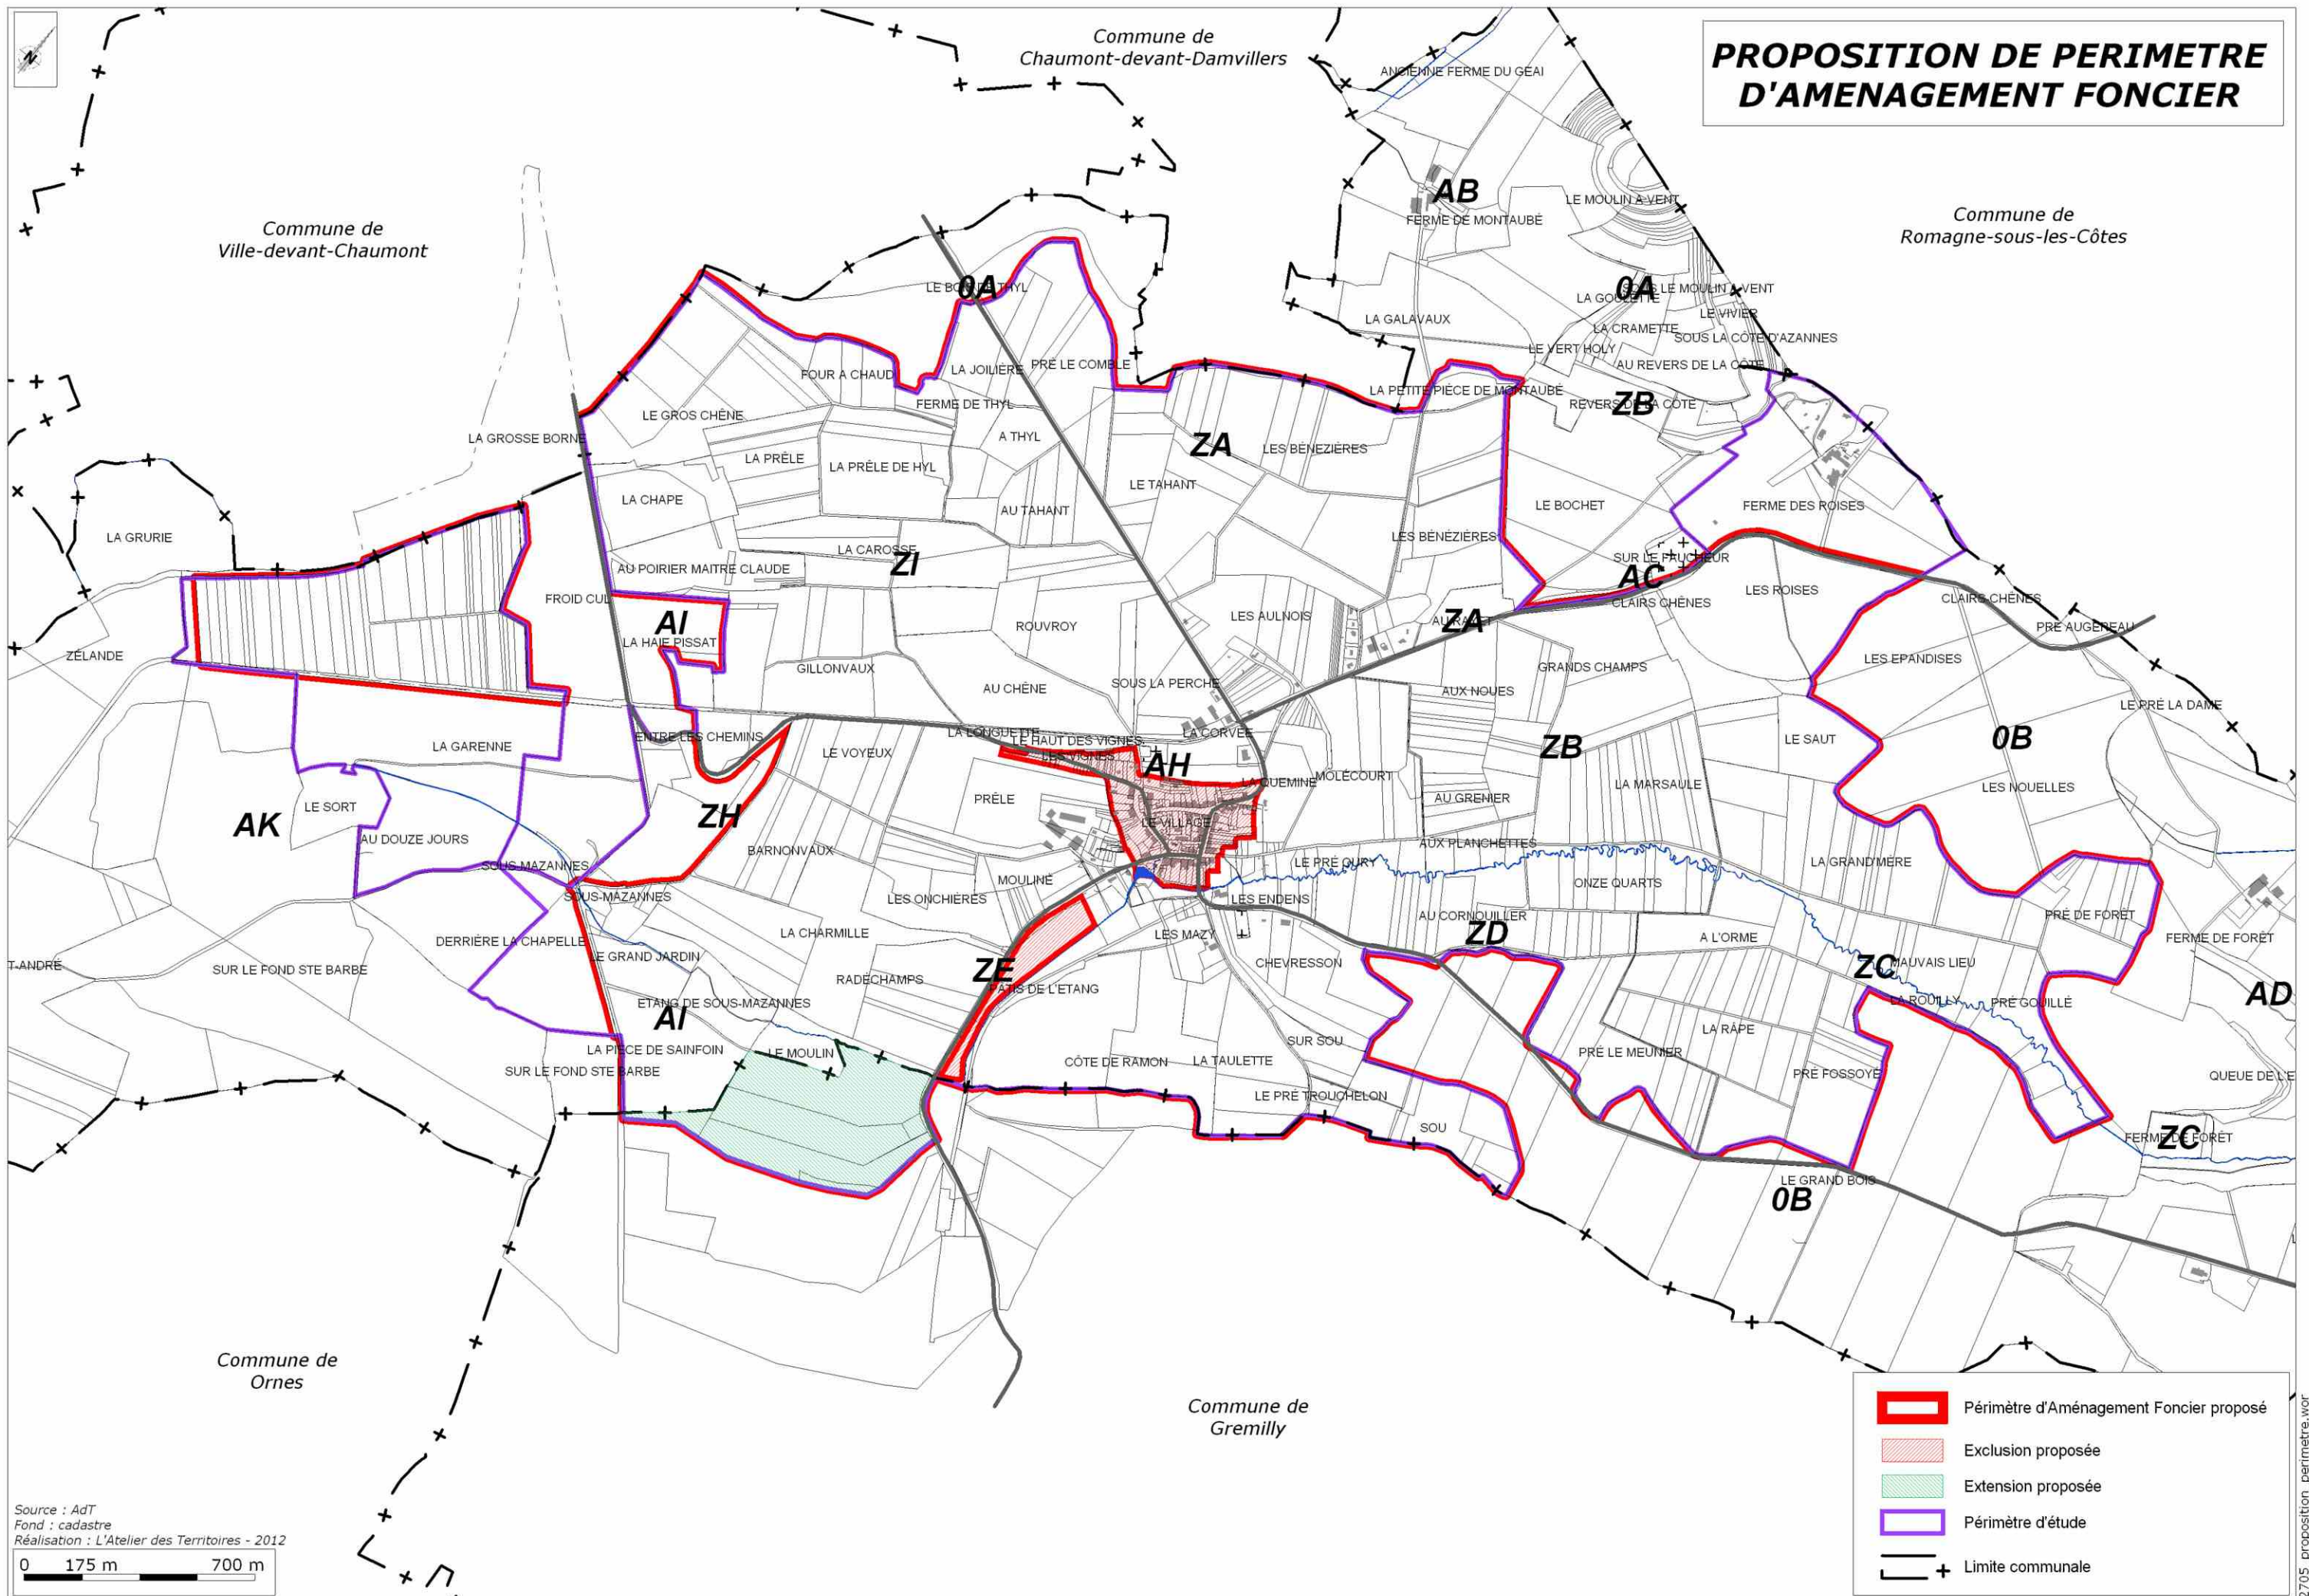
PROPOSITION DE PERIMETRE D'AMENAGEMENT FONCIER

N

Commune de Chaumont-devant-Damvillers

Commune de Ville-devant-Chaumont

Commune de Romagne-sous-les-Côtes

Commune de Ornes

Commune de Gremilly

ANCIENNE FERME DU GEAI
AB
FERME DE MONTAUBÉ
LE MOULIN A VENT
0A
LA GOULETTE
SUR LE MOULIN A VENT
LE VIVIER
LA GALAVAUX
LA CRAMETTE
SOUS LA CÔTE D'AZANNES
LE VERT HOLY
AU REVERS DE LA CÔTE
LA PETITE PIÈCE DE MONTAUBÉ
REVERS DE LA CÔTE
ZB
LE BOCHET
FERME DES ROISES
SUR LE FAUCHEUR
AC
CLAIRS CHÊNES
LES ROISES
CLAIRS CHÊNES
PRÉ AUGEREAU
LES EPANDISES
LE PRÉ LA DAME
LE SAUT
0B
LES NOUELLES
LA GRAND'MERE
PRÉ DE FORÊT
FERME DE FORÊT
MAUVAIS LIEU
ZC
LA ROUILLY
PRÉ GOUILLÉ
AD
QUEUE DE L'E
FERME DE FORÊT
ZC
LE BORNE THYL
0A
LA JOILIERE
PRÉ LE COMBLE
FOUR A CHAUD
FERME DE THYL
A THYL
LE GROS CHÊNE
LA GROSSE BORNE
LA PRÊLE
LA PRÊLE DE HYL
ZA
LES BENEZIÈRES
LE TAHANT
AU TAHANT
LA CHAPE
LES BENEZIÈRES
LA GRURIE
LA CAROSSE
ZI
AU POIRIER MAITRE CLAUDE
FROID CUL
AI
LA HAIE PISSAT
ROUVROY
LES AULNOIS
AU RAT
ZA
GRANDS CHAMPS
ZÉLANDE
GILLONVAUX
AU CHÊNE
SOUS LA PERCHE
AUX NOUES
LA GARENNE
ENTRE LES CHEMINS
LE VOYEUX
LA LONGUETTE
LE HAUT DES VIGNES
LES VIGNES
AH
LA CORVÉE
ZB
LA QUEMINE
MOLÉCOURT
AU GRENIER
LA MARSAULE
LE SORT
AK
AU DOUZE JOURS
ZH
PRÉLE
LE VILLAGE
BARNONVAUX
AUX PLANCHETTES
SOUS-MAZANNES
SOUS-MAZANNES
MOULINE
LES ONCHIÈRES
LE PRÉ OURY
ONZE QUARTS
LES ENDENS
AU CORNOUILLER
ZD
A L'ORME
DERRIÈRE LA CHAPELLE
LA CHARMILLE
LES MAZY
CHEVRESSON
T-ANDRÉ
SUR LE FOND STE BARBE
LE GRAND JARDIN
RADECHAMPS
ZE
PATIS DE L'ETANG
ETANG DE SOUS-MAZANNES
AI
LA RÂPE
LA PIÈCE DE SAINFOIN
LE MOULIN
PRÉ LE MEUNIER
SUR SOU
SUR LE FOND STE BARBE
CÔTE DE RAMON
LA TAULETTE
PRÉ FOSSOYE
LE PRÉ TROUCHELON
SOU
LE GRAND BOIS
0B

Périmètre d'Aménagement Foncier proposé
Exclusion proposée
Extension proposée
Périmètre d'étude
Limite communale

Source : AdT
Fond : cadastre
Réalisation : L'Atelier des Territoires - 2012
0 175 m 700 m

2705_proposition_perimetre.wor